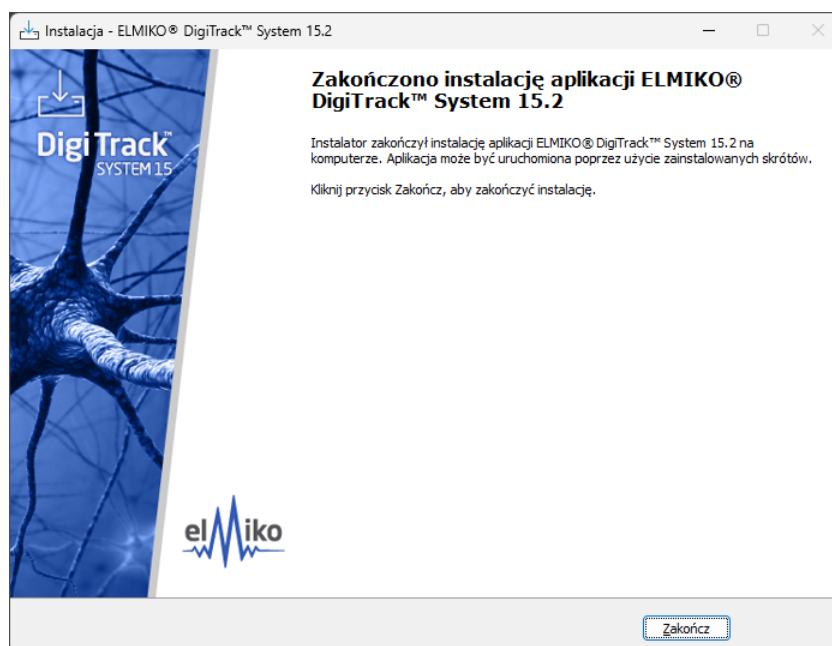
Instalacja - ELMIKO® DigiTrack™ System 15.2

DigiTrack™
SYSTEM 15

Zakończono instalację aplikacji ELMIKO® DigiTrack™ System 15.2

Instalator zakończył instalację aplikacji ELMIKO® DigiTrack™ System 15.2 na komputerze. Aplikacja może być uruchomiona poprzez użycie zainstalowanych skrótów.

Kliknij przycisk Zakończ, aby zakończyć instalację.

elmiko

Zakończ